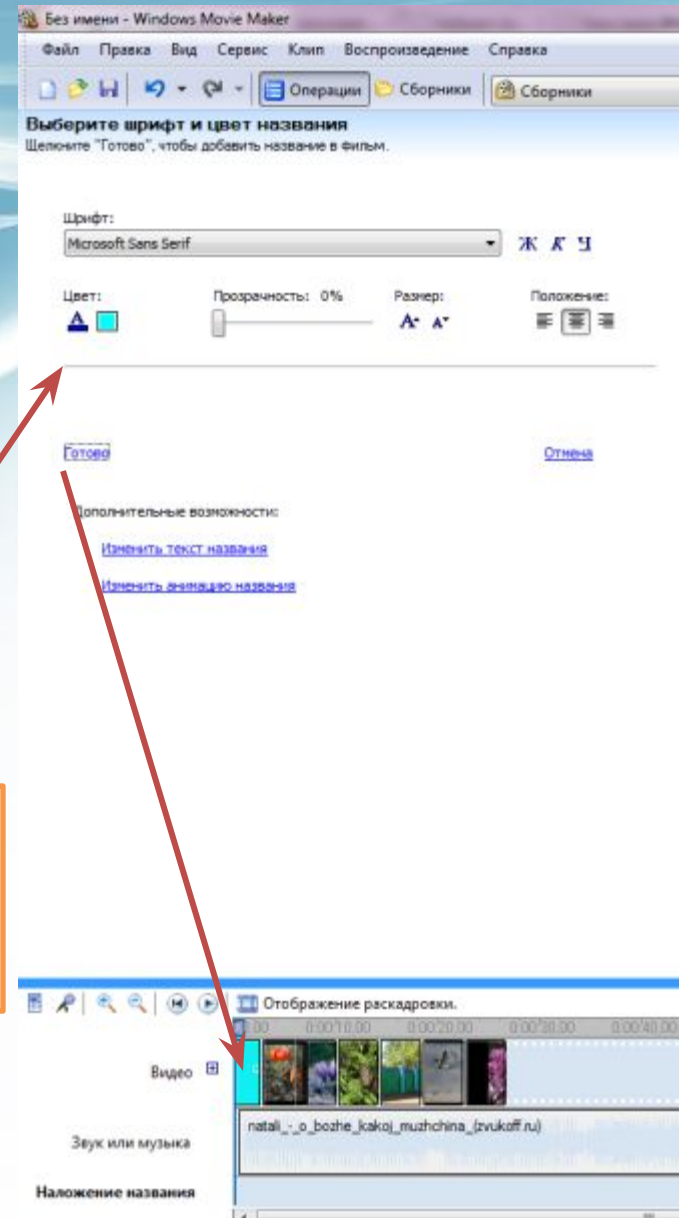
Без имени - Windows Movie Maker

Файл Правка Вид Сервис Клип Воспроизведение Справка

Операции Сборники Сборники

Выберите шрифт и цвет названия
Щелкните "Готово", чтобы добавить название в фильм.

Шрифт:
Microsoft Sans Serif
Ж К Ч

Цвет:
Прозрачность: 0%
Размер:
Положение:

Готово
Отмена

Дополнительные возможности:
Изменить текст названия
Изменить анимацию названия

Отображение раскадровки.
0:00 0:00:10,00 0:00:20,00 0:00:30,00 0:00:40,00

Видео
Звук или музыка
natali_-_o_bozhe_kakoj_muzhchina_(zvukoff.ru)
Наложение названия